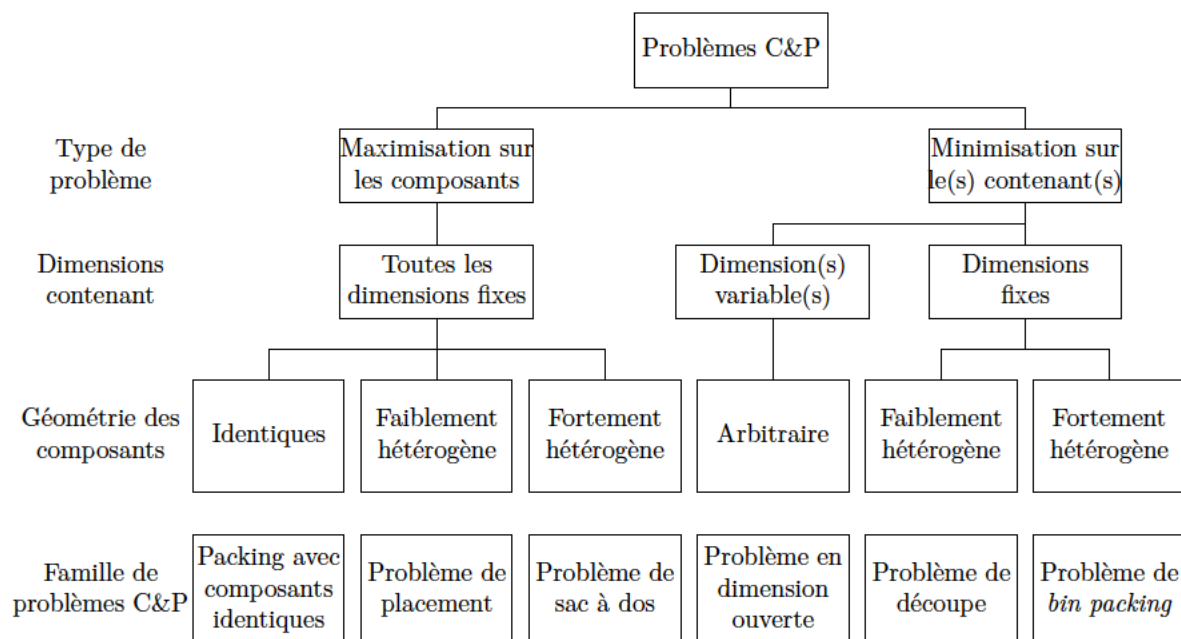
Problèmes C&P

Type de problème

Maximisation sur les composants

Minimisation sur le(s) contenant(s)

Dimensions contenant

Toutes les dimensions fixes

Dimension(s) variable(s)

Dimensions fixes

Géométrie des composants

Identiques

Faiblement hétérogène

Fortement hétérogène

Arbitraire

Faiblement hétérogène

Fortement hétérogène

Famille de problèmes C&P

Packing avec composants identiques

Problème de placement

Problème de sac à dos

Problème en dimension ouverte

Problème de découpe

Problème de *bin packing*